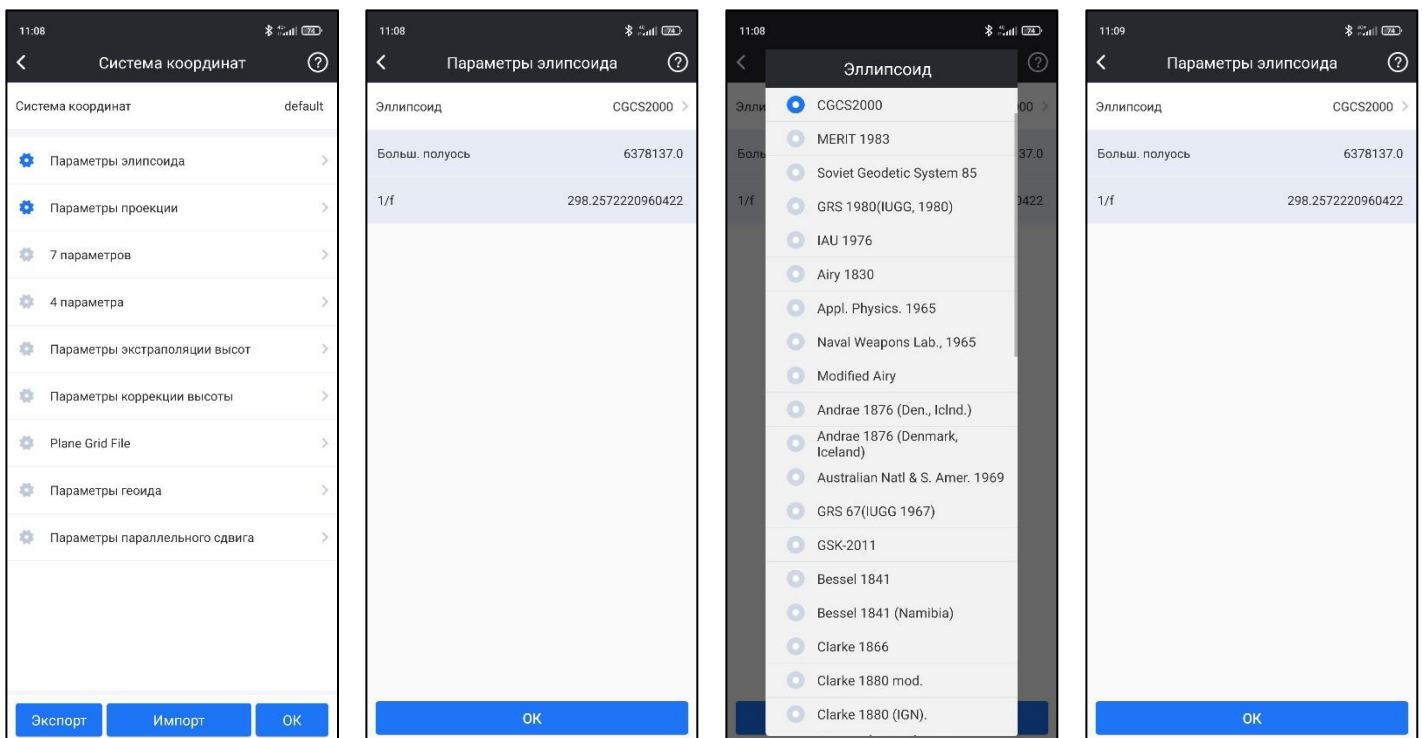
11:08

Система координат

Система координат default

Параметры элипсоида

Параметры проекции

7 параметров

4 параметра

Параметры экстраполяции высот

Параметры коррекции высоты

Plane Grid File

Параметры геоида

Параметры параллельного сдвига

Экспорт Импорт OK

11:08

Параметры элипсоида

Эллипсоид CGCS2000

Больш. полуось 6378137.0

1/f 298.2572220960422

OK

11:08

Элли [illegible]00

Боль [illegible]37.0

1/f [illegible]0422

Эллипсоид

CGCS2000

MERIT 1983

Soviet Geodetic System 85

GRS 1980(IUGG, 1980)

IAU 1976

Airy 1830

Appl. Physics. 1965

Naval Weapons Lab., 1965

Modified Airy

Andrae 1876 (Den., Iclnd.)

Andrae 1876 (Denmark, Iceland)

Australian Natl & S. Amer. 1969

GRS 67(IUGG 1967)

GSK-2011

Bessel 1841

Bessel 1841 (Namibia)

Clarke 1866

Clarke 1880 mod.

Clarke 1880 (IGN).

11:09

Параметры элипсоида

Эллипсоид CGCS2000

Больш. полуось 6378137.0

1/f 298.2572220960422

OK